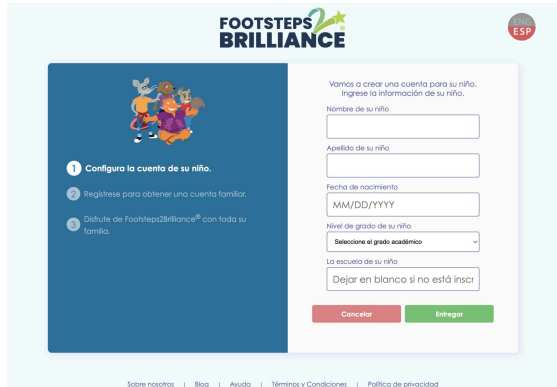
FOOTSTEPS 2 BRILLIANCE

ENG
ESP

1 Configura la cuenta de su niño.

2 Regístrese para obtener una cuenta familiar.

3 Disfrute de Footsteps2Brilliance® con toda su familia.

Vamos a crear una cuenta para su niño. Ingrese la información de su niño.

Nombre de su niño

Apellido de su niño

Fecha de nacimiento

MM/DD/YYYY

Nivel de grado de su niño

Seleccione el grado académico

La escuela de su niño

Dejar en blanco si no está inscr

Cancelar

Entregar

Sobre nosotros | Blog | Ayuda | Términos y Condiciones | Política de privacidad